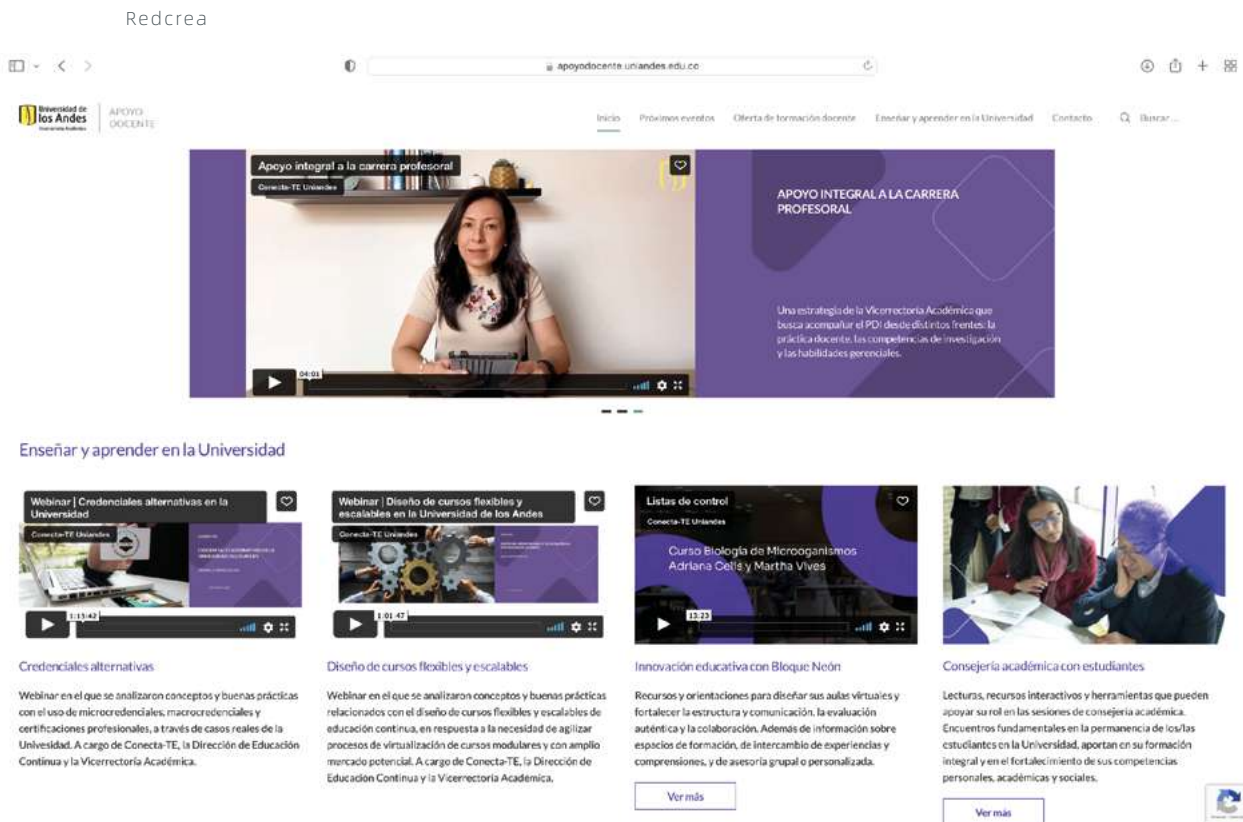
Redcrea

apoyodocente.uniandes.edu.co

Universidad de los Andes | APOYO DOCENTE

Inicio Próximos eventos Oferta de formación docente Enseñar y aprender en la Universidad Contacto Buscar...

Apoyo integral a la carrera profesoral
Conecta-TE Uniandes
04:01

APOYO INTEGRAL A LA CARRERA PROFESORAL

Una estrategia de la Vicerrectoría Académica que busca acompañar el PDI desde distintos frentes: la práctica docente, las competencias de investigación y las habilidades gerenciales.

Enseñar y aprender en la Universidad

Webinar | Credenciales alternativas en la Universidad
Conecta-TE Uniandes
1:13:42

Credenciales alternativas

Webinar en el que se analizaron conceptos y buenas prácticas con el uso de microcredenciales, macrocredenciales y certificaciones profesionales, a través de casos reales de la Univesidad. A cargo de Conecta-TE, la Dirección de Educación Continua y la Vicerrectoría Académica.

Webinar | Diseño de cursos flexibles y escalables en la Universidad de los Andes
Conecta-TE Uniandes
1:01:47

Diseño de cursos flexibles y escalables

Webinar en el que se analizaron conceptos y buenas prácticas relacionados con el diseño de cursos flexibles y escalables de educación continua, en respuesta a la necesidad de agilizar procesos de virtualización de cursos modulares y con amplio mercado potencial. A cargo de Conecta-TE, la Dirección de Educacion Continua y la Vicerrectoría Academica.

Listas de control
Conecta-TE Uniandes
Curso Biología de Microorganismos Adriana Celis y Martha Vives
13:23

Innovación educativa con Bloque Neón

Recursos y orientaciones para diseñar sus aulas virtuales y fortalecer la estructura y comunicación, la evaluación auténtica y la colaboración. Además de información sobre espacios de formación, de intercambio de experiencias y comprensiones, y de asesoría grupal o personalizada.

Ver más

Consejería académica con estudiantes

Lecturas, recursos interactivos y herramientas que pueden apoyar su rol en las sesiones de consejería académica. Encuentros fundamentales en la permanencia de los/las estudiantes en la Universidad, aportan en su formación integral y en el fortalecimiento de sus competencias personales, académicas y sociales.

Ver más